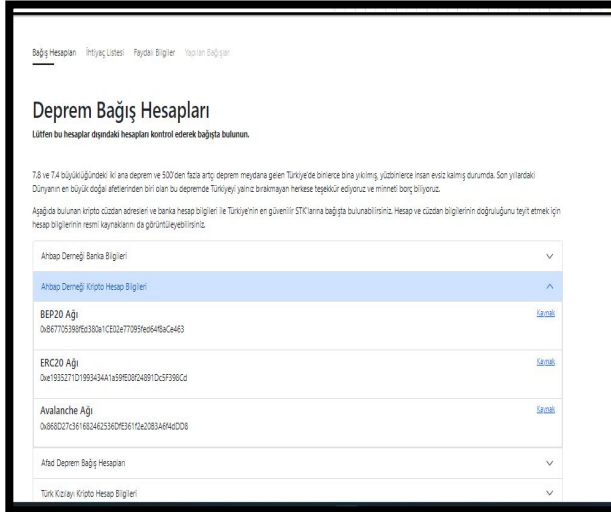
Bağış Hesapları İhtiyaç Listesi Faydalı Bilgiler Yapılan Bağışlar

Deprem Bağış Hesapları

Lütfen bu hesaplar dışındaki hesapları kontrol ederek bağışta bulunun.

7.8 ve 7.4 büyüklüğündeki iki ana deprem ve 500'den fazla artçı deprem meydana gelen Türkiye'de binlerce bina yıkılmış, yüzbinlerce insan evsiz kalmış durumda. Son yıllardaki Dünyanın en büyük doğal afetlerinden biri olan bu depremde Türkiyeyi yalnız bırakmayan herkese teşekkür ediyoruz ve minnetl borç biliyoruz.

Aşağıda bulunan kripto cüzdan adresleri ve banka hesap bilgileri ile Türkiye'nin en güvenilir STK'larına bağışta bulunabilirsiniz. Hesap ve cüzdan bilgilerinin doğruluğunu teyit etmek için hesap bilgilerinin resmi kaynaklarını da görüntüleyebilirsiniz.

Ahbap Derneği Banka Bilgileri

Ahbap Derneği Kripto Hesap Bilgileri

BEP20 Ağı
0xB67705398f5d380a1CE02e77095fed64f8aCe463
Kaynak

ERC20 Ağı
0xe1935271D1993434A1a59f508f24891Dc5F398Cd
Kaynak

Avalanche Ağı
0x868D27c361682462536DfE361f2e2083A6f4dDD8
Kaynak

Afad Deprem Bağış Hesapları

Türk Kızılayı Kripto Hesap Bilgileri